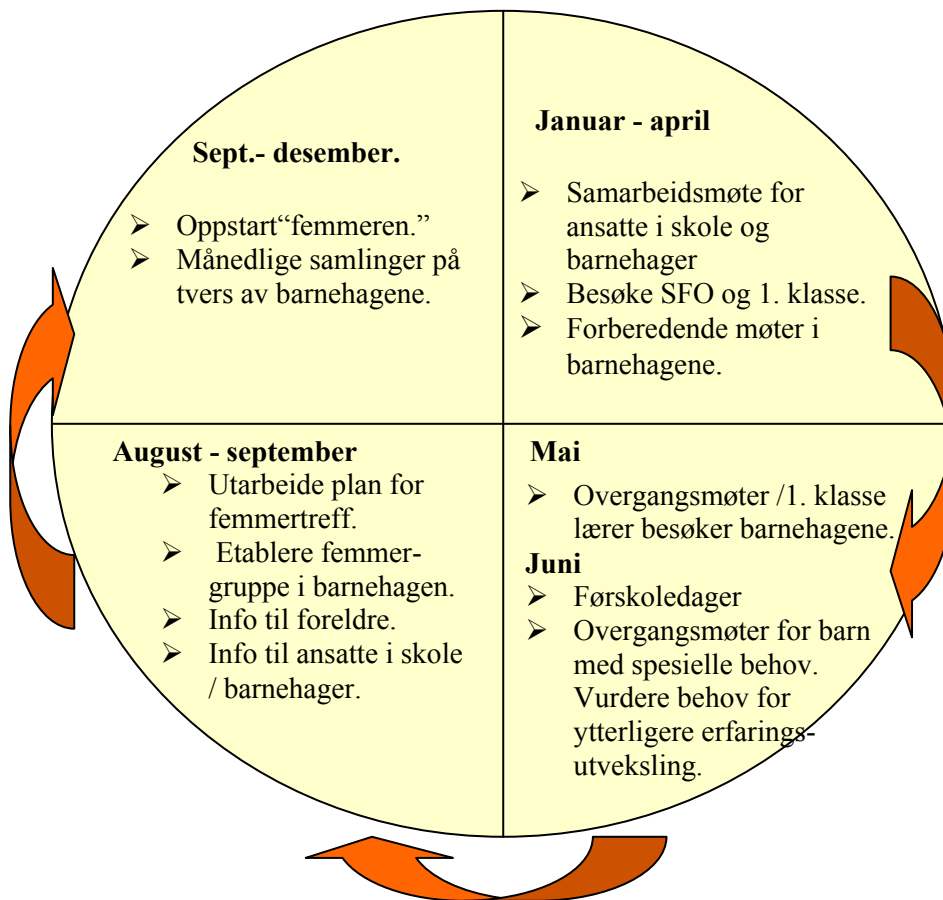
**Sept.- desember.**

➢ Oppstart“femmeren.”
➢ Månedlige samlinger på tvers av barnehagene.

**Januar - april**

➢ Samarbeidsmøte for ansatte i skole og barnehager
➢ Besøke SFO og 1. klasse.
➢ Forberedende møter i barnehagene.

**August - september**

➢ Utarbeide plan for femmertreff.
➢ Etablere femmer-gruppe i barnehagen.
➢ Info til foreldre.
➢ Info til ansatte i skole / barnehager.

**Mai**

➢ Overgangsmøter /1. klasse lærer besøker barnehagene.

**Juni**

➢ Førskoledager
➢ Overgangsmøter for barn med spesielle behov. Vurdere behov for ytterligere erfarings-utveksling.